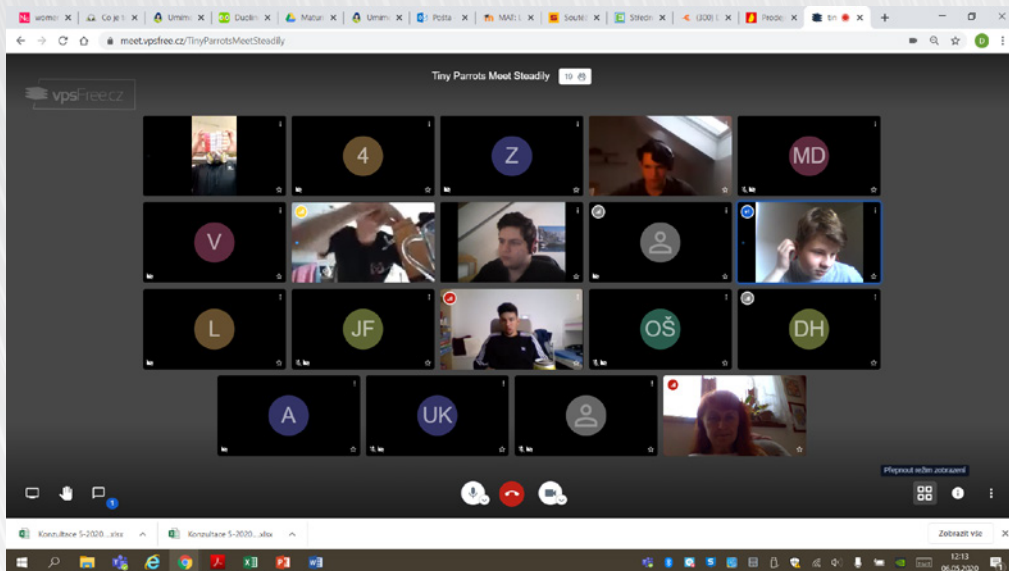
womo | Co je t | Umim | Duolin | Matur | Umim | Pošta | MAF | Soutě | Středn | (300) | Prodej | tin

meet.vpsfree.cz/TinyParrotsMeetSteadily

vpsFree.cz

Tiny Parrots Meet Steadily 19

4

Z

MD

V

L

JF

OŠ

DH

A

UK

Přepnout režim zobrazení

1

Konzultace 5-2020....xlsx

Konzultace 5-2020....xlsx

Zobrazit vše

12:13
06.05.2020